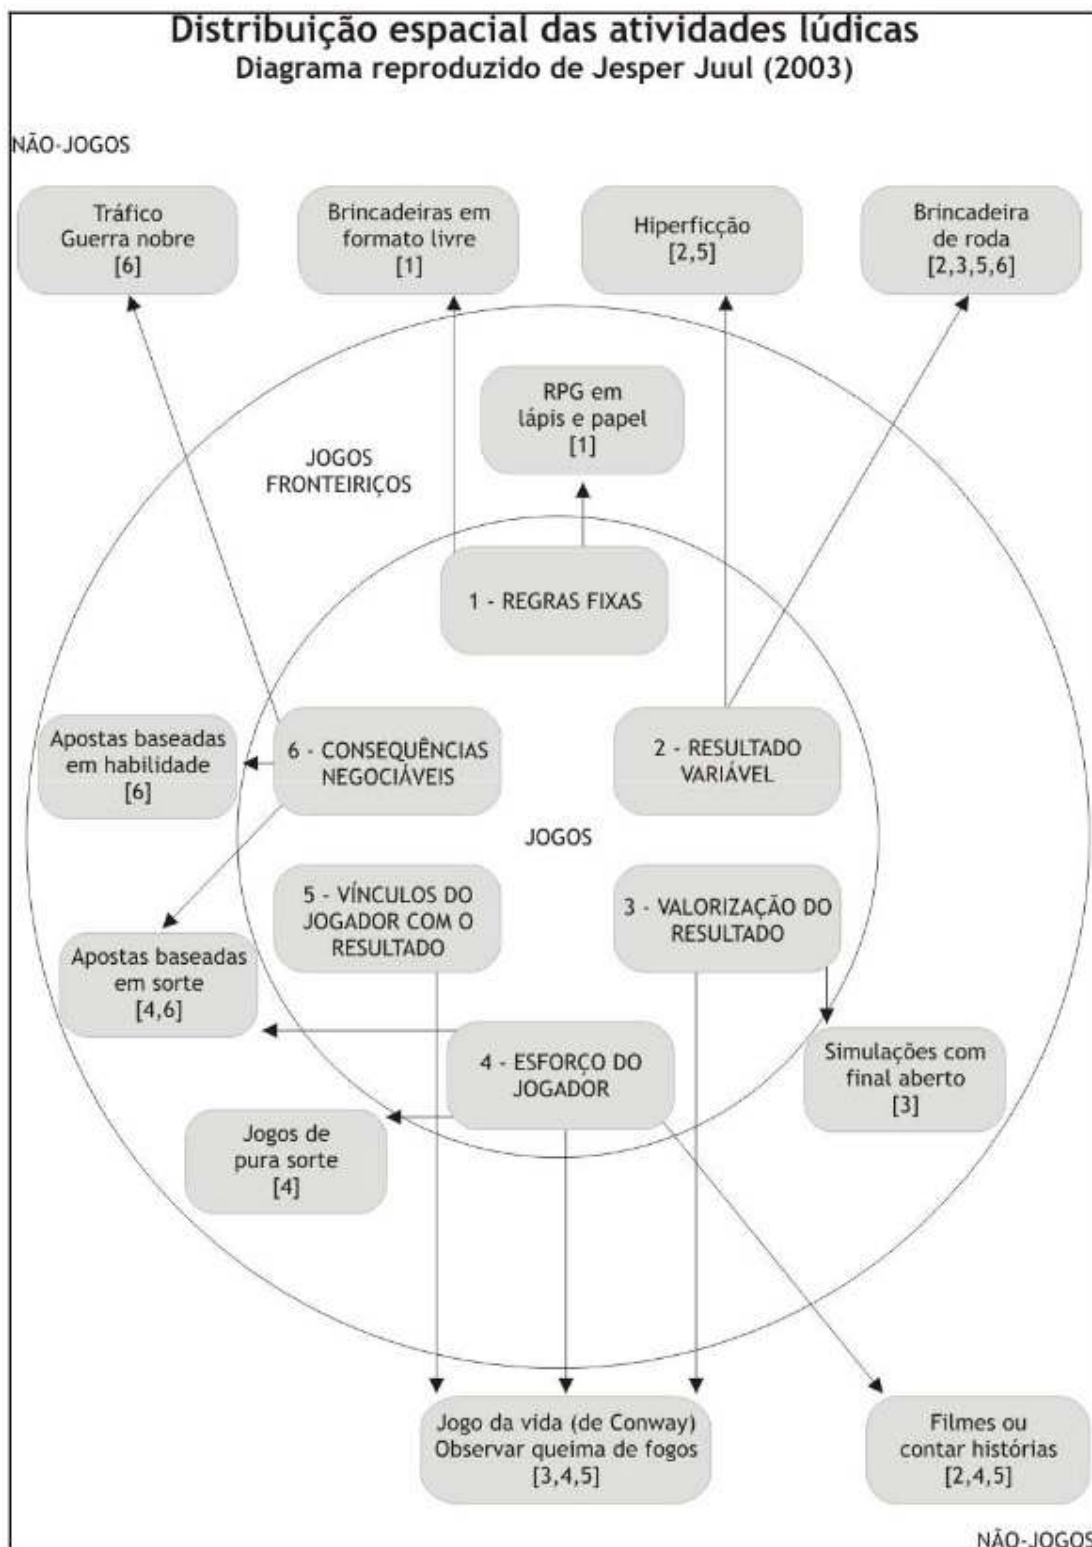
Distribuição espacial das atividades lúdicas
Diagrama reproduzido de Jesper Juul (2003)

NÃO-JOGOS

Tráfico
Guerra nobre
[6]

Brincadeiras em formato livre
[1]

Hiperficção
[2,5]

Brincadeira de roda
[2,3,5,6]

RPG em lápis e papel
[1]

JOGOS FRONTEIRIÇOS

1 - REGRAS FIXAS

Apostas baseadas em habilidade
[6]

6 - CONSEQUÊNCIAS NEGOCIÁVEIS

2 - RESULTADO VARIÁVEL

JOGOS

5 - VÍNCULOS DO JOGADOR COM O RESULTADO

3 - VALORIZAÇÃO DO RESULTADO

Apostas baseadas em sorte
[4,6]

4 - ESFORÇO DO JOGADOR

Simulações com final aberto
[3]

Jogos de pura sorte
[4]

Jogo da vida (de Conway)
Observar queima de fogos
[3,4,5]

Filmes ou contar histórias
[2,4,5]

NÃO-JOGOS